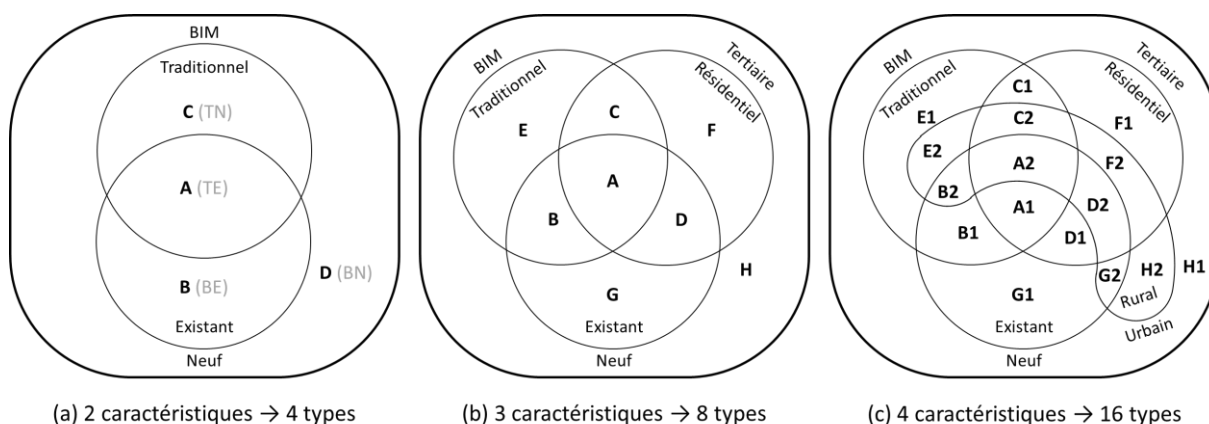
BIM
Traditionnel
C (TN)
A (TE)
B (BE)
D (BN)
Existant
Neuf

BIM
Traditionnel
Tertiaire
Résidentiel
E
C
F
A
B
D
H
G
Existant
Neuf

BIM
Traditionnel
Tertiaire
Résidentiel
C1
C2
E1
E2
F1
A2
F2
B2
A1
D2
B1
D1
H1
G2
H2
G1
Rural
Existant
Urbain
Neuf

(a) 2 caractéristiques $\rightarrow$ 4 types

(b) 3 caractéristiques $\rightarrow$ 8 types

(c) 4 caractéristiques $\rightarrow$ 16 types